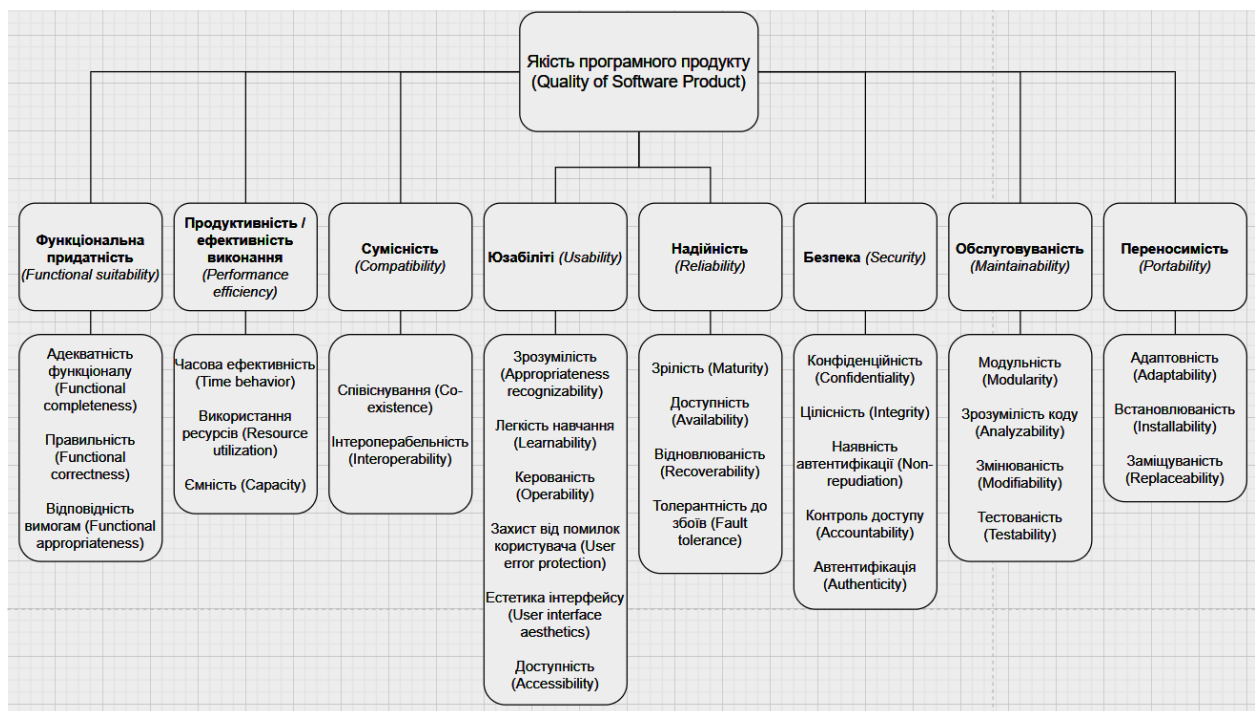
Якість програмного продукту (Quality of Software Product)

**Функціональна придатність** *(Functional suitability)*

Адекватність функціоналу (Functional completeness)

Правильність (Functional correctness)

Відповідність вимогам (Functional appropriateness)

**Продуктивність / ефективність виконання** *(Performance efficiency)*

Часова ефективність (Time behavior)

Використання ресурсів (Resource utilization)

Ємність (Capacity)

**Сумісність** *(Compatibility)*

Співіснування (Co-existence)

Інтероперабельність (Interoperability)

**Юзабіліті** *(Usability)*

Зрозумілість (Appropriateness recognizability)

Легкість навчання (Learnability)

Керованість (Operability)

Захист від помилок користувача (User error protection)

Естетика інтерфейсу (User interface aesthetics)

Доступність (Accessibility)

**Надійність** *(Reliability)*

Зрілість (Maturity)

Доступність (Availability)

Відновлюваність (Recoverability)

Толерантність до збоїв (Fault tolerance)

**Безпека** *(Security)*

Конфіденційність (Confidentiality)

Цілісність (Integrity)

Наявність автентифікації (Non-repudiation)

Контроль доступу (Accountability)

Автентифікація (Authenticity)

**Обслуговуваність** *(Maintainability)*

Модульність (Modularity)

Зрозумілість коду (Analyzability)

Змінюваність (Modifiability)

Тестованість (Testability)

**Переносимість** *(Portability)*

Адаптовність (Adaptability)

Встановлюваність (Installability)

Заміщуваність (Replaceability)